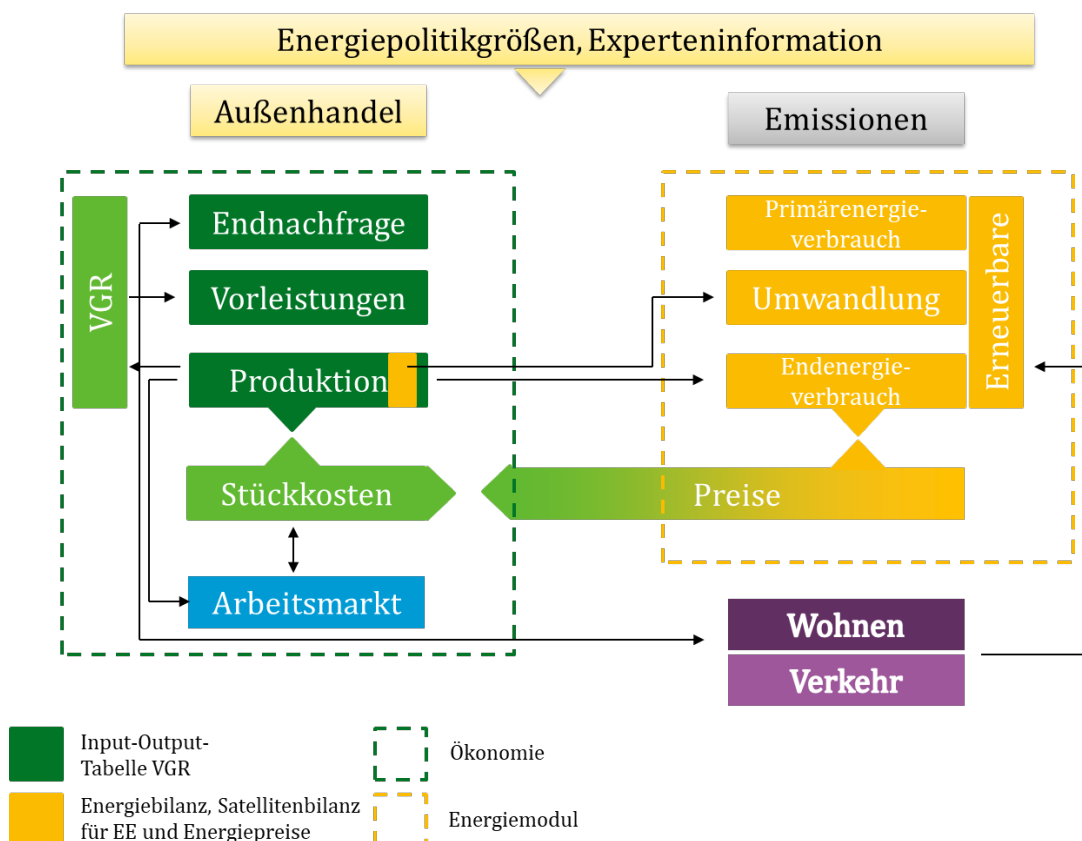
Energiepolitikgrößen, Experteninformation

Außenhandel

Emissionen

VGR

Endnachfrage

Vorleistungen

Produktion

Stückkosten

Arbeitsmarkt

Primärenergieverbrauch

Umwandlung

Endenergieverbrauch

Erneuerbare

Preise

Wohnen

Verkehr

Input-Output-Tabelle VGR

Energiebilanz, Satellitenbilanz für EE und Energiepreise

Ökonomie

Energiemodul